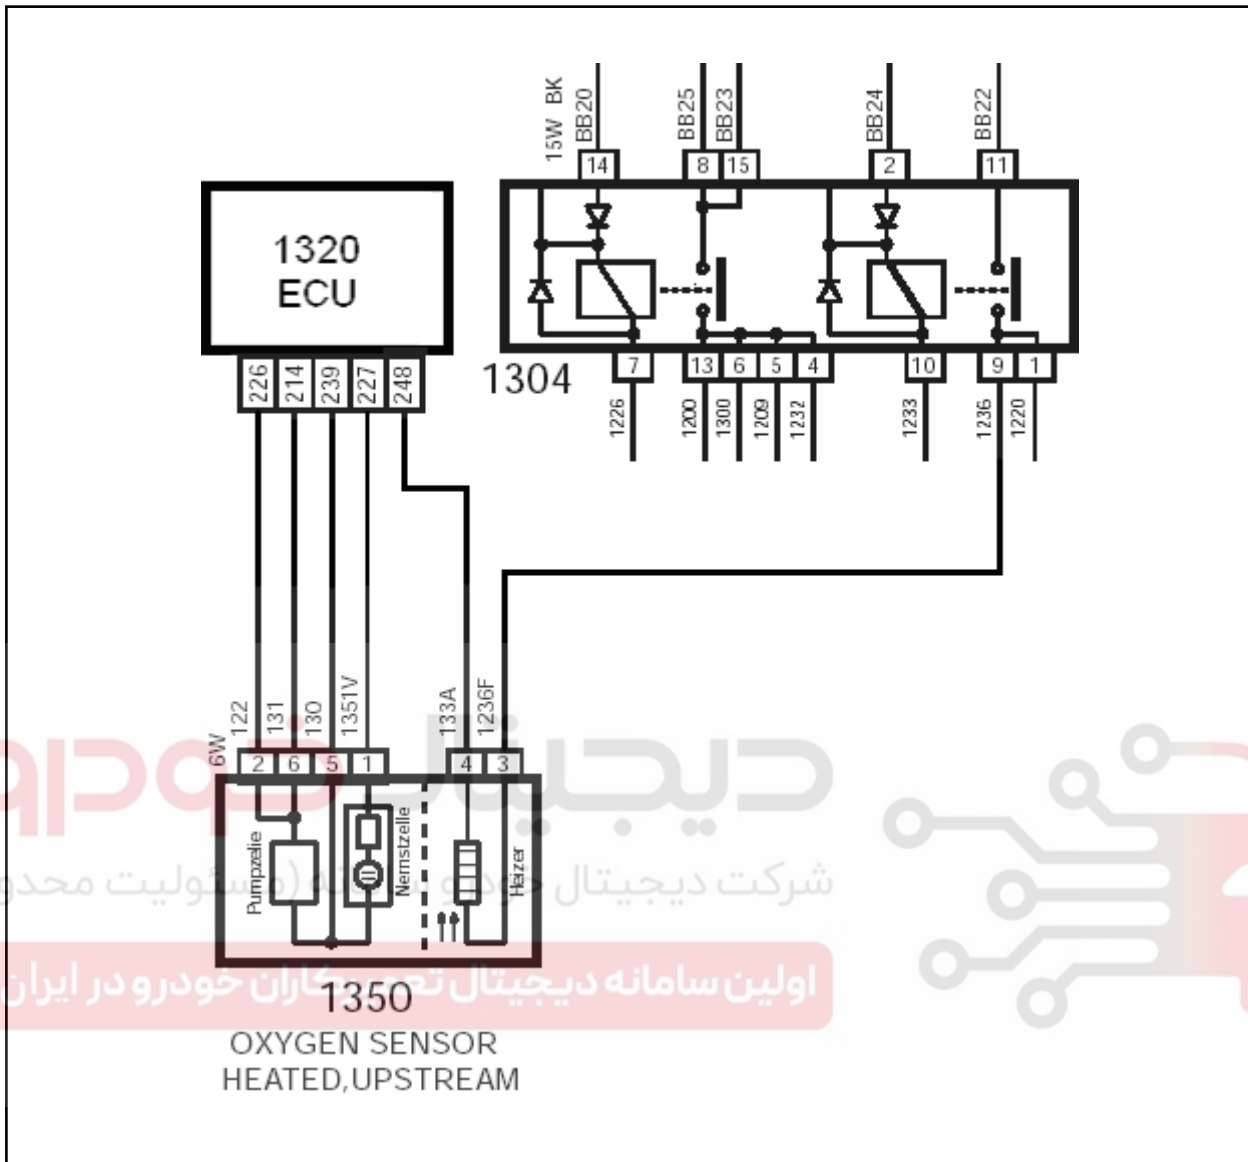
15W BK
BB20
BB25
BB23
BB24
BB22
14
8
15
2
11
1320
ECU
226
214
239
227
248
1304
7
13
6
5
4
10
9
1
1226
1200
1300
1209
1232
1233
1236
1220
6W
122
131
130
1351V
133A
1236F
2
6
5
1
4
3
Pumpzelle
Nernstzelle
Heizer
1350
OXYGEN SENSOR
HEATED,UPSTREAM

دیجیتال خودرو
شرکت دیجیتال خودرو سامانه (مسئولیت محدود)
اولین سامانه دیجیتال تعمیرکاران خودرو در ایران